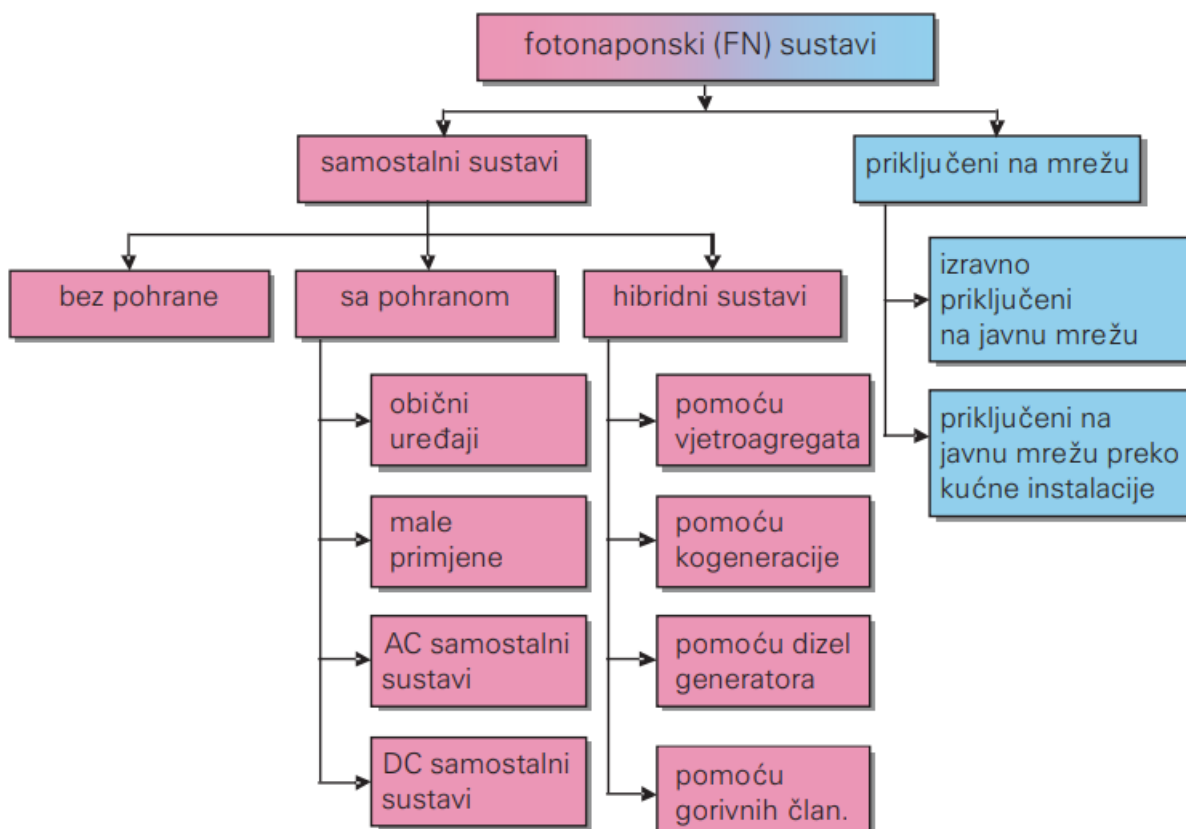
fotonaponski (FN) sustavi

samostalni sustavi

priključeni na mrežu

bez pohrane

sa pohranom

hibridni sustavi

obični uređaji

male primjene

AC samostalni sustavi

DC samostalni sustavi

pomoću vjetroagregata

pomoću kogeneracije

pomoću dizel generatora

pomoću gorivnih član.

izravno priključeni na javnu mrežu

priključeni na javnu mrežu preko kućne instalacije